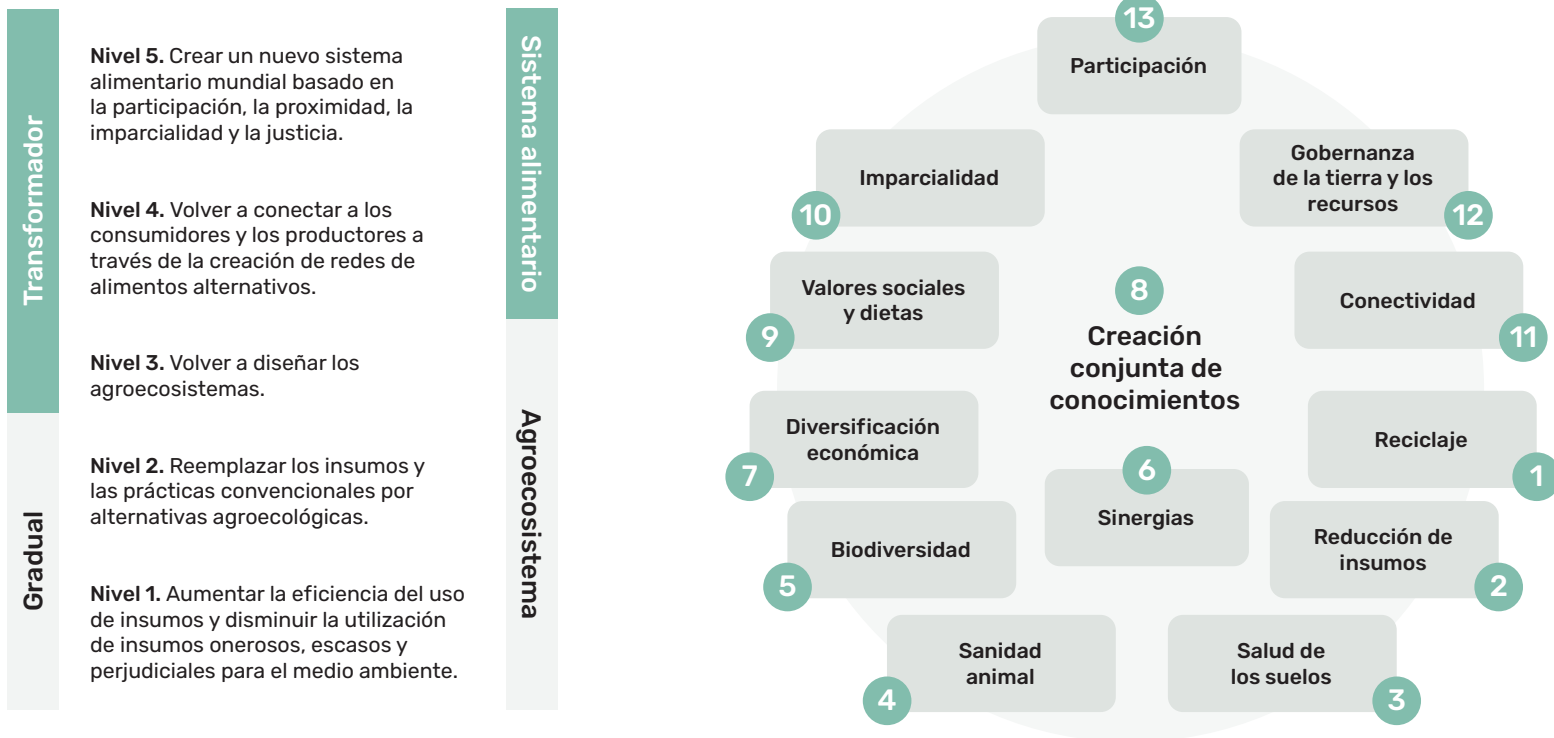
Transformador

Gradual

**Nivel 5.** Crear un nuevo sistema alimentario mundial basado en la participación, la proximidad, la imparcialidad y la justicia.

**Nivel 4.** Volver a conectar a los consumidores y los productores a través de la creación de redes de alimentos alternativos.

**Nivel 3.** Volver a diseñar los agroecosistemas.

**Nivel 2.** Reemplazar los insumos y las prácticas convencionales por alternativas agroecológicas.

**Nivel 1.** Aumentar la eficiencia del uso de insumos y disminuir la utilización de insumos onerosos, escasos y perjudiciales para el medio ambiente.

Sistema alimentario

Agroecosistema

13 Participación

10 Imparcialidad

12 Gobernanza de la tierra y los recursos

9 Valores sociales y dietas

8 Creación conjunta de conocimientos

11 Conectividad

7 Diversificación económica

1 Reciclaje

6 Sinergias

5 Biodiversidad

2 Reducción de insumos

4 Sanidad animal

3 Salud de los suelos